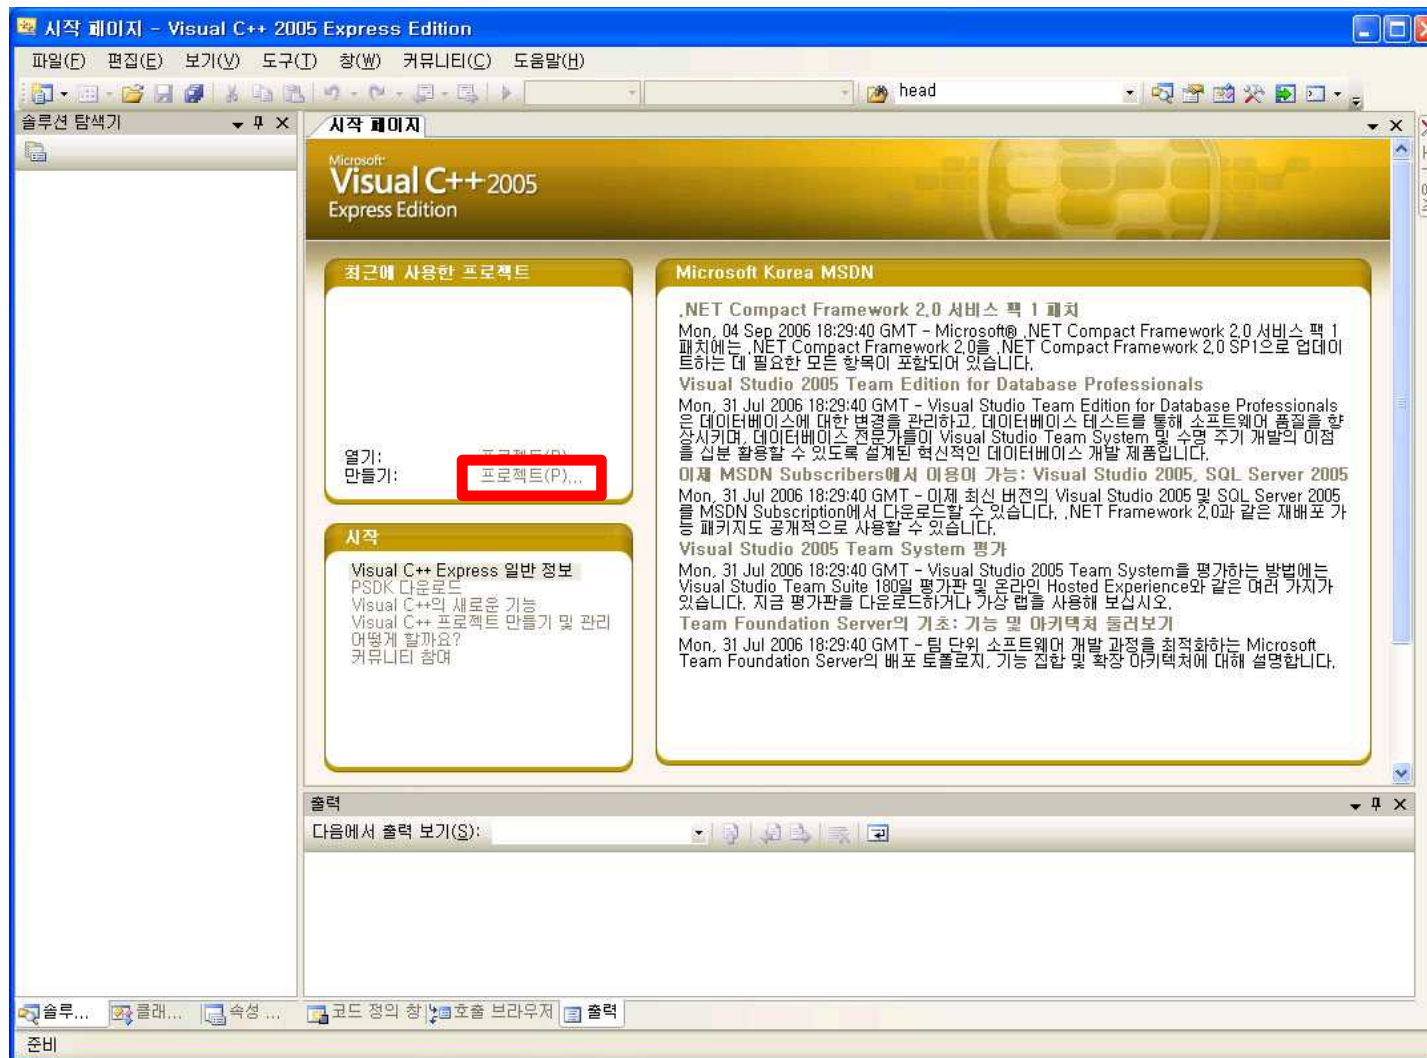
시작 페이지 - Visual C++ 2005 Express Edition

파일(F) 편집(E) 보기(V) 도구(T) 창(W) 커뮤니티(C) 도움말(H)

head

솔루션 탐색기

시작 페이지

Microsoft
Visual C++ 2005
Express Edition

최근에 사용한 프로젝트

열기: 프로젝트(P)...
만들기: 프로젝트(P)...

시작

Visual C++ Express 일반 정보
PSDK 다운로드
Visual C++의 새로운 기능
Visual C++ 프로젝트 만들기 및 관리
어떻게 할까요?
커뮤니티 참여

Microsoft Korea MSDN

.NET Compact Framework 2.0 서비스 팩 1 패치
Mon, 04 Sep 2006 18:29:40 GMT - Microsoft® .NET Compact Framework 2.0 서비스 팩 1 패치에는 .NET Compact Framework 2.0을 .NET Compact Framework 2.0 SP1으로 업데이트하는 데 필요한 모든 항목이 포함되어 있습니다.

Visual Studio 2005 Team Edition for Database Professionals
Mon, 31 Jul 2006 18:29:40 GMT - Visual Studio Team Edition for Database Professionals은 데이터베이스에 대한 변경을 관리하고, 데이터베이스 테스트를 통해 소프트웨어 품질을 향상시키며, 데이터베이스 전문가들이 Visual Studio Team System 및 수명 주기 개발의 이점을 십분 활용할 수 있도록 설계된 혁신적인 데이터베이스 개발 제품입니다.

이제 MSDN Subscribers에서 이용이 가능: Visual Studio 2005, SQL Server 2005
Mon, 31 Jul 2006 18:29:40 GMT - 이제 최신 버전의 Visual Studio 2005 및 SQL Server 2005를 MSDN Subscription에서 다운로드할 수 있습니다. .NET Framework 2.0과 같은 재배포 가능 패키지도 공개적으로 사용할 수 있습니다.

Visual Studio 2005 Team System 평가
Mon, 31 Jul 2006 18:29:40 GMT - Visual Studio 2005 Team System을 평가하는 방법에는 Visual Studio Team Suite 180일 평가판 및 온라인 Hosted Experience와 같은 여러 가지가 있습니다. 지금 평가판을 다운로드하거나 가상 랩을 사용해 보십시오.

Team Foundation Server의 기초: 기능 및 아키텍처 둘러보기
Mon, 31 Jul 2006 18:29:40 GMT - 팀 단위 소프트웨어 개발 과정을 최적화하는 Microsoft Team Foundation Server의 배포 토폴로지, 기능 집합 및 확장 아키텍처에 대해 설명합니다.

출력
다음에서 출력 보기(S):

솔루... 클래... 속성 ... 코드 정의 창 호출 브라우저 출력

준비